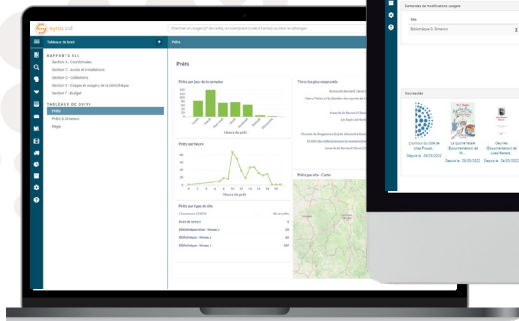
syrtis

Tableau de bord

RAPPORTS SLL
Section 1 - Coordonnées
Section 2 - Accès et installations
Section 3 - Collections
Section 4 - Usages et usagers de la bibliothèque
Section 7 - Budget

TABLEAU DE SUIVI
Prêts
Prêts à échéance
Règle

Prêts

Prêts

Prêts par jour de la semaine

Heure de prêt

Titres les plus empruntés

Prêts par heure

Heure de prêt

Prêts par carte - Carte

Prêts par type de site

Demandes de modifications usagers

Site

Bibliothèque G. Simenon

Nouveautés

Dépose le : 08/05/2022

Dépose le : 28/05/2022

Dépose le : 24/05/2022